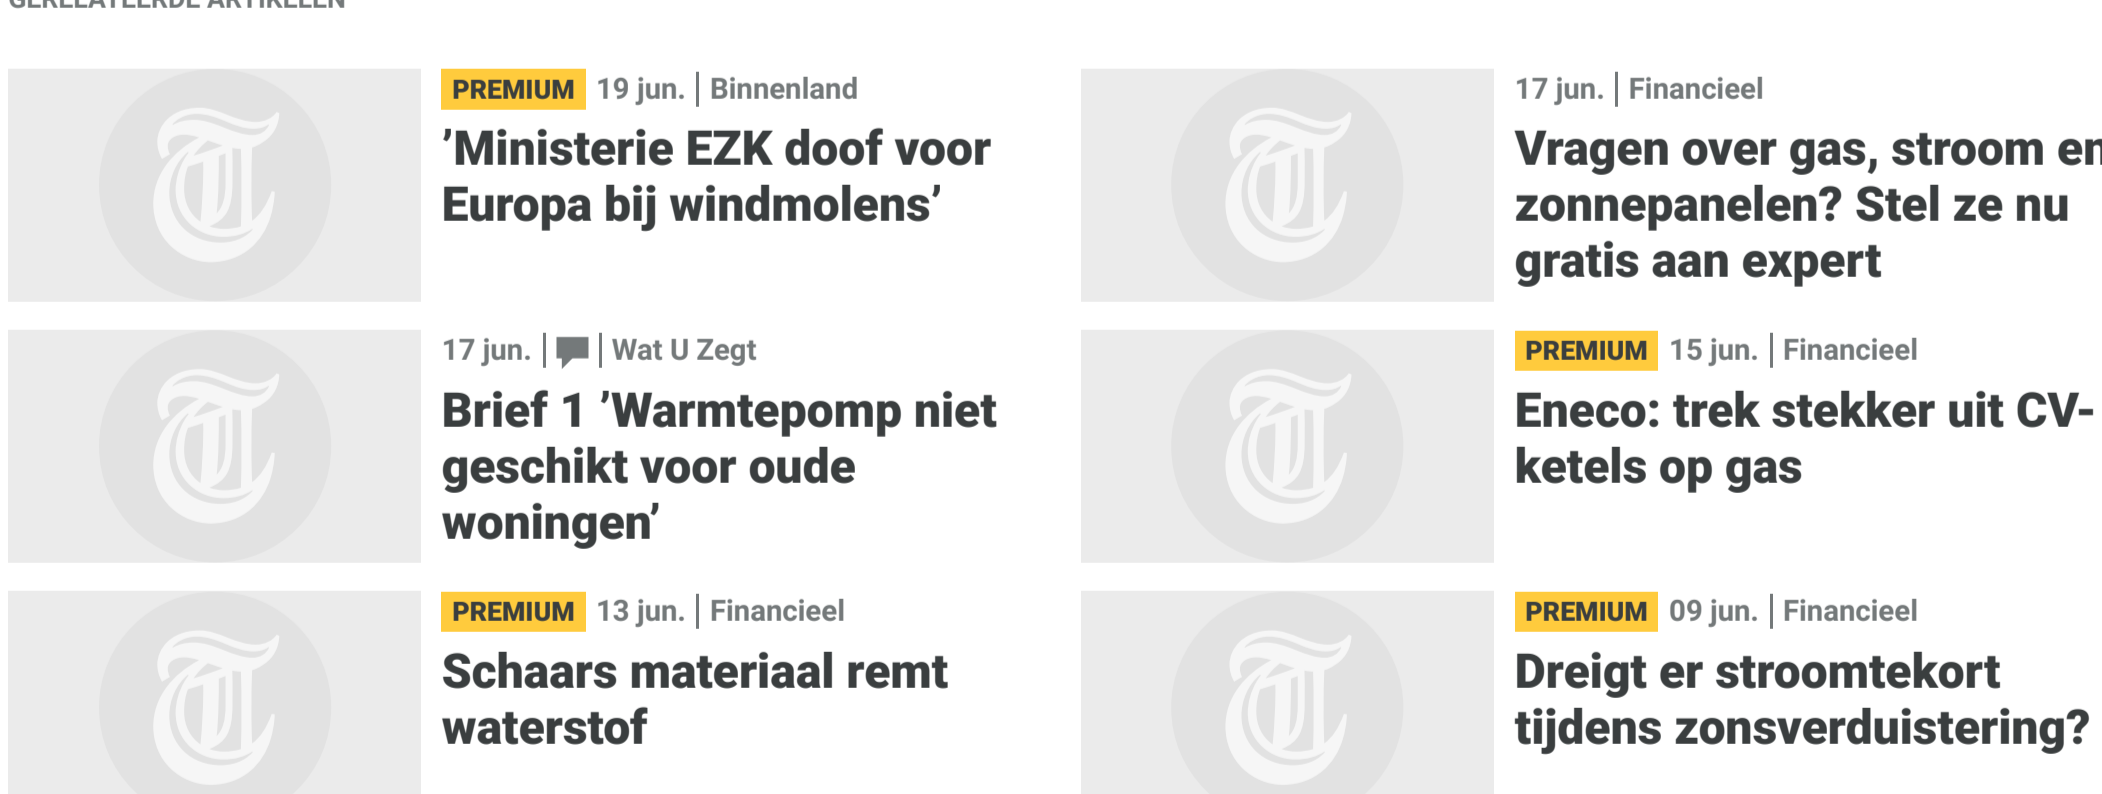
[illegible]

PREMIUM 19 jun. | Binnenland
’Ministerie EZK doof voor Europa bij windmolens’

17 jun. | Financieel
Vragen over gas, stroom en zonnepanelen? Stel ze nu gratis aan expert

17 jun. | | Wat U Zegt
Brief 1 ’Warmtepomp niet geschikt voor oude woningen’

PREMIUM 15 jun. | Financieel
Eneco: trek stekker uit CV-ketels op gas

PREMIUM 13 jun. | Financieel
Schaars materiaal remt waterstof

PREMIUM 09 jun. | Financieel
Dreigt er stroomtekort tijdens zonsverduistering?